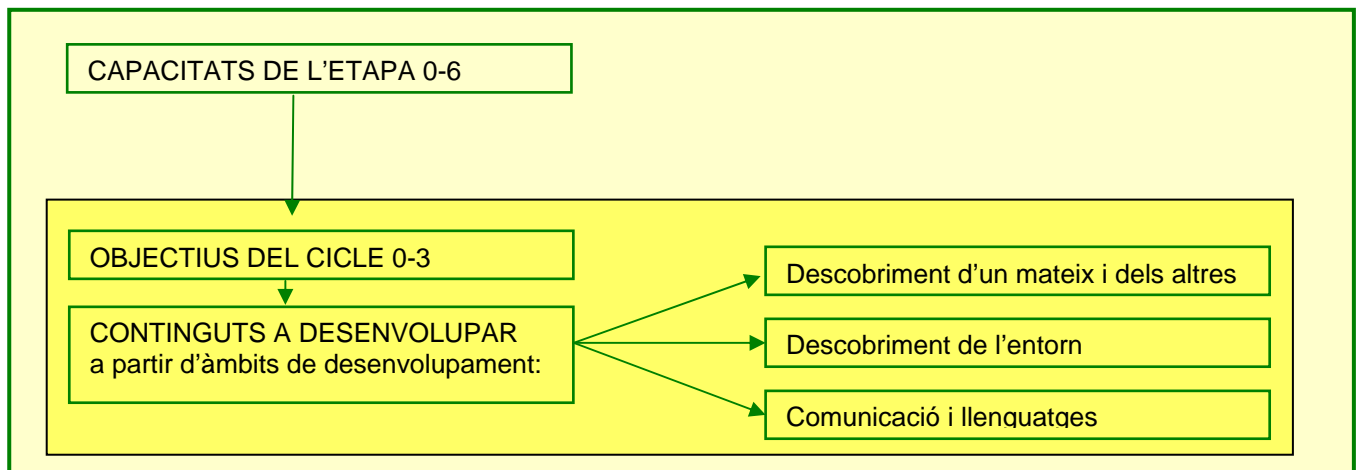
CAPACITATS DE L’ETAPA 0-6

OBJECTIUS DEL CICLE 0-3

CONTINGUTS A DESENVOLUPAR a partir d’àmbits de desenvolupament:

Descobriment d’un mateix i dels altres

Descobriment de l’entorn

Comunicació i llenguatges